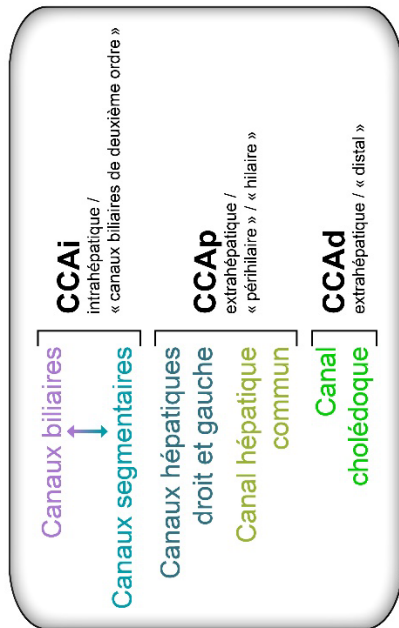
CCAi
intrahépatique /
« canaux biliaires de deuxième ordre »

CCAp
extrahépatique /
« périhilaire » / « hilaire »

CCAd
extrahépatique / « distal »

Canaux biliaires

Canaux segmentaires

Canaux hépatiques droit et gauche

Canal hépatique commun

Canal cholédoque